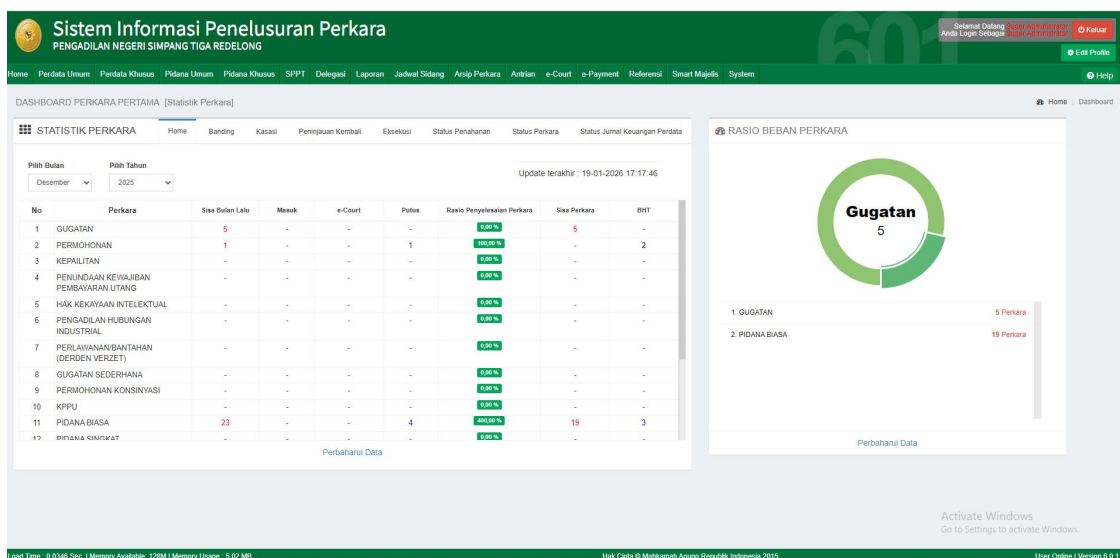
Sistem Informasi Penelusuran Perkara
PENGADILAN NEGERI SIMPANG TIGA REDELONG

Selamat Datang Super Administrator
Anda Login Sebagai Super Administrator
Keluar
Edit Profile

Home Perdata Umum Perdata Khusus Pidana Umum Pidana Khusus SPPT Delegasi Laporan Jadwal Sidang Arsip Perkara Antrian e-Court e-Payment Referensi Smart Majelis System
Help

DASHBOARD PERKARA PERTAMA [Statistik Perkara]
Home | Dashboard

STATISTIK PERKARA
Home Banding Kasasi Peninjauan Kembali Eksekusi Status Penahanan Status Perkara Status Jurnal Keuangan Perdata

Pilih Bulan
Desember
Pilih Tahun
2025

Update terakhir : 19-01-2026 17:17:46

| No | Perkara | Sisa Bulan Lalu | Masuk | e-Court | Putus | Rasio Penyelesaian Perkara | Sisa Perkara | BHT |
|---|---|---|---|---|---|---|---|---|
| 1 | GUGATAN | 5 | - | - | - | 0,00 % | 5 | - |
| 2 | PERMOHONAN | 1 | - | - | 1 | 100,00 % | - | 2 |
| 3 | KEPAILITAN | - | - | - | - | 0,00 % | - | - |
| 4 | PENUNDAAN KEWAJIBAN PEMBAYARAN UTANG | - | - | - | - | 0,00 % | - | - |
| 5 | HAK KEKAYAAN INTELEKTUAL | - | - | - | - | 0,00 % | - | - |
| 6 | PENGADILAN HUBUNGAN INDUSTRIAL | - | - | - | - | 0,00 % | - | - |
| 7 | PERLAWANAN/BANTAHAN (DERDEN VERZET) | - | - | - | - | 0,00 % | - | - |
| 8 | GUGATAN SEDERHANA | - | - | - | - | 0,00 % | - | - |
| 9 | PERMOHONAN KONSINYASI | - | - | - | - | 0,00 % | - | - |
| 10 | KPPU | - | - | - | - | 0,00 % | - | - |
| 11 | PIDANA BIASA | 23 | - | - | 4 | 400,00 % | 19 | 3 |
| 12 | PIDANA SINGKAT | - | - | - | - | 0,00 % | - | - |

Perbaharui Data

RASIO BEBAN PERKARA

Gugatan
5

1. GUGATAN 5 Perkara
2. PIDANA BIASA 19 Perkara

Perbaharui Data

Activate Windows
Go to Settings to activate Windows.

Load Time : 0.0346 Sec. | Memory Available: 128M | Memory Usage : 5.02 MB
Hak Cipta © Mahkamah Agung Republik Indonesia 2015
User Online | Version 6.0.1